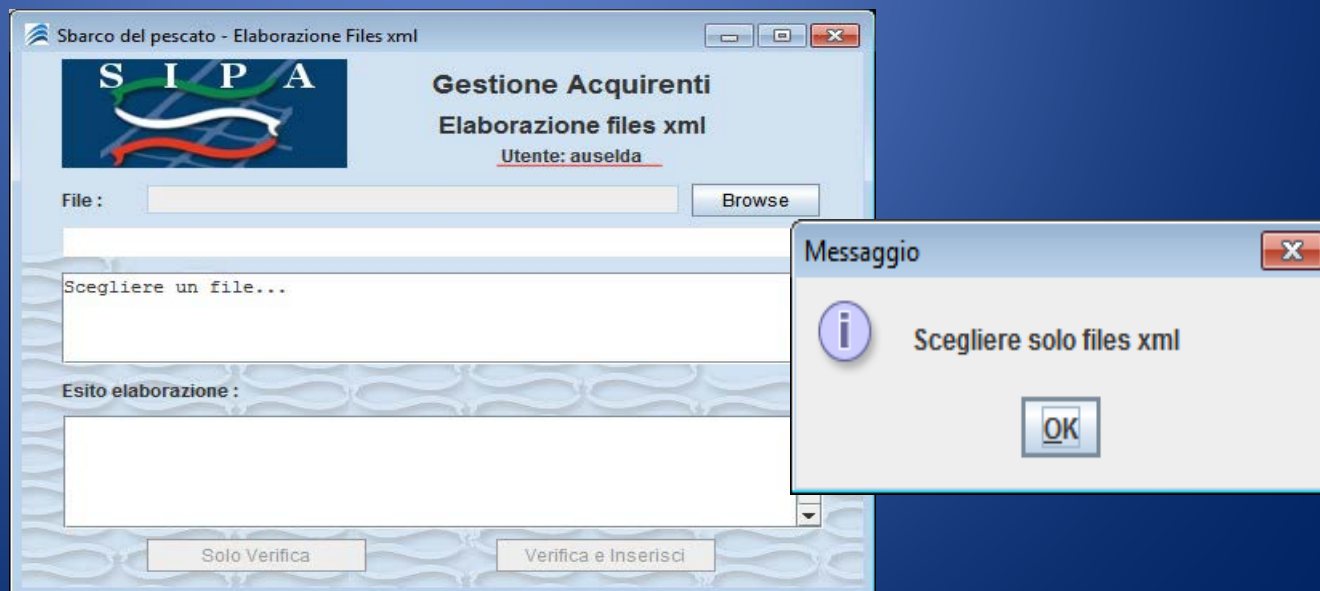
Sbarco del pescato - Elaborazione Files xml

S I P A

Gestione Acquirenti

Elaborazione files xml

Utente: auselda

File :

Browse

Scegliere un file...

Esito elaborazione :

Solo Verifica

Verifica e Inserisci

Messaggio

Scegliere solo files xml

OK